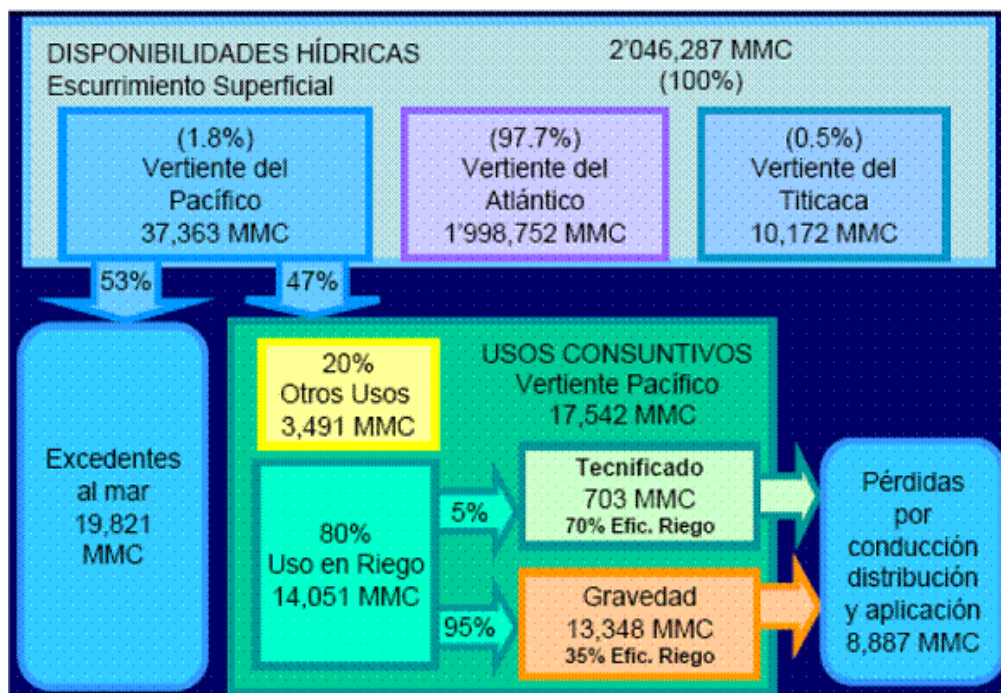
DISPONIBILIDADES HÍDRICAS
Escurrimiento Superficial

2'046,287 MMC
(100%)

(1.8%)
Vertiente del Pacífico
37,363 MMC

(97.7%)
Vertiente del Atlántico
1'998,752 MMC

(0.5%)
Vertiente del Titicaca
10,172 MMC

53%

47%

Excedentes al mar
19,821 MMC

20%
Otros Usos
3,491 MMC

USOS CONSUNTIVOS
Vertiente Pacífico
17,542 MMC

80%
Uso en Riego
14,051 MMC

5%

95%

Tecnificado
703 MMC
70% Efic. Riego

Gravedad
13,348 MMC
35% Efic. Riego

Pérdidas por conducción distribución y aplicación
8,887 MMC